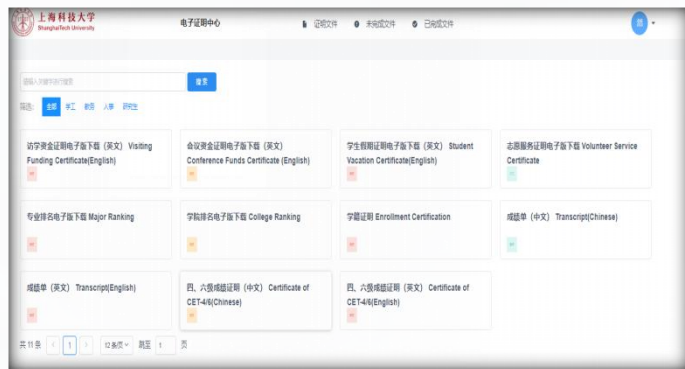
上海科技大学
ShanghaiTech University

电子证明中心

证明文件　未完成文件　已完成文件

请输入关键字进行搜索

搜索

筛选:　全部　学工　教务　人事　研究生

访学资金证明电子版下载（英文） Visiting Funding Certificate(English)

会议资金证明电子版下载（英文） Conference Funds Certificate (English)

学生假期证明电子版下载（英文） Student Vacation Certificate(English)

志愿服务证明电子版下载 Volunteer Service Certificate

专业排名电子版下载 Major Ranking

学院排名电子版下载 College Ranking

学籍证明 Enrollment Certification

成绩单（中文） Transcript(Chinese)

成绩单（英文） Transcript(English)

四、六级成绩证明（中文） Certificate of CET-4/6(Chinese)

四、六级成绩证明（英文） Certificate of CET-4/6(English)

共 11 条　<　1　>　12条/页　前往　1　页